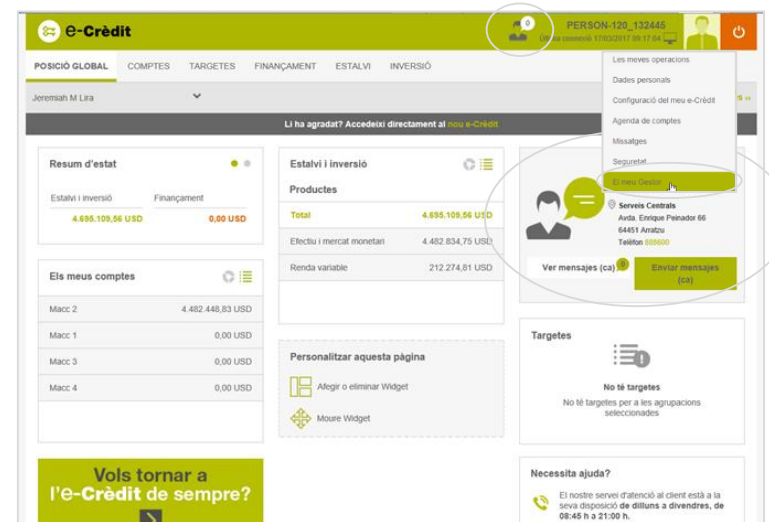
e-Crèdit

0

PERSON-120_132445

Última connexió 17/03/2017 09:17:04

POSICIÓ GLOBAL COMPTES TARGETES FINANÇAMENT ESTALVI INVERSIÓ

Jeremiah M Lira

Les meves operacions
Dades personals
Configuració del meu e-Crèdit
Agenda de comptes
Missatges
Seguretat
El meu Gestor

Li ha agradat? Accedeixi directament al nou e-Crèdit

Resum d'estat

Estalvi i inversió
4.695.109,56 USD

Finançament
0,00 USD

Els meus comptes

| | |
|---|---|
| Macc 2 | 4.482.448,83 USD |
| Macc 1 | 0,00 USD |
| Macc 3 | 0,00 USD |
| Macc 4 | 0,00 USD |

Vols tornar a l'e-Crèdit de sempre?

Estalvi i inversió

Productes

| | |
|---|---|
| Total | 4.695.109,56 USD |
| Efectiu i mercat monetari | 4.482.834,75 USD |
| Renda variable | 212.274,81 USD |

Personalitzar aquesta pàgina

Afegir o eliminar Widget

Moure Widget

Serveis Centrals
Avda. Enrique Peinador 66
64451 Arratzu
Telèfon 888600

Ver mensajes (ca) 0

Enviar mensajes (ca)

Targetes

No té targetes

No té targetes per a les agrupacions seleccionades

Necessita ajuda?

El nostre servei d'atenció al client està a la seva disposició de dilluns a divendres, de 08:45 h a 21:00 h.